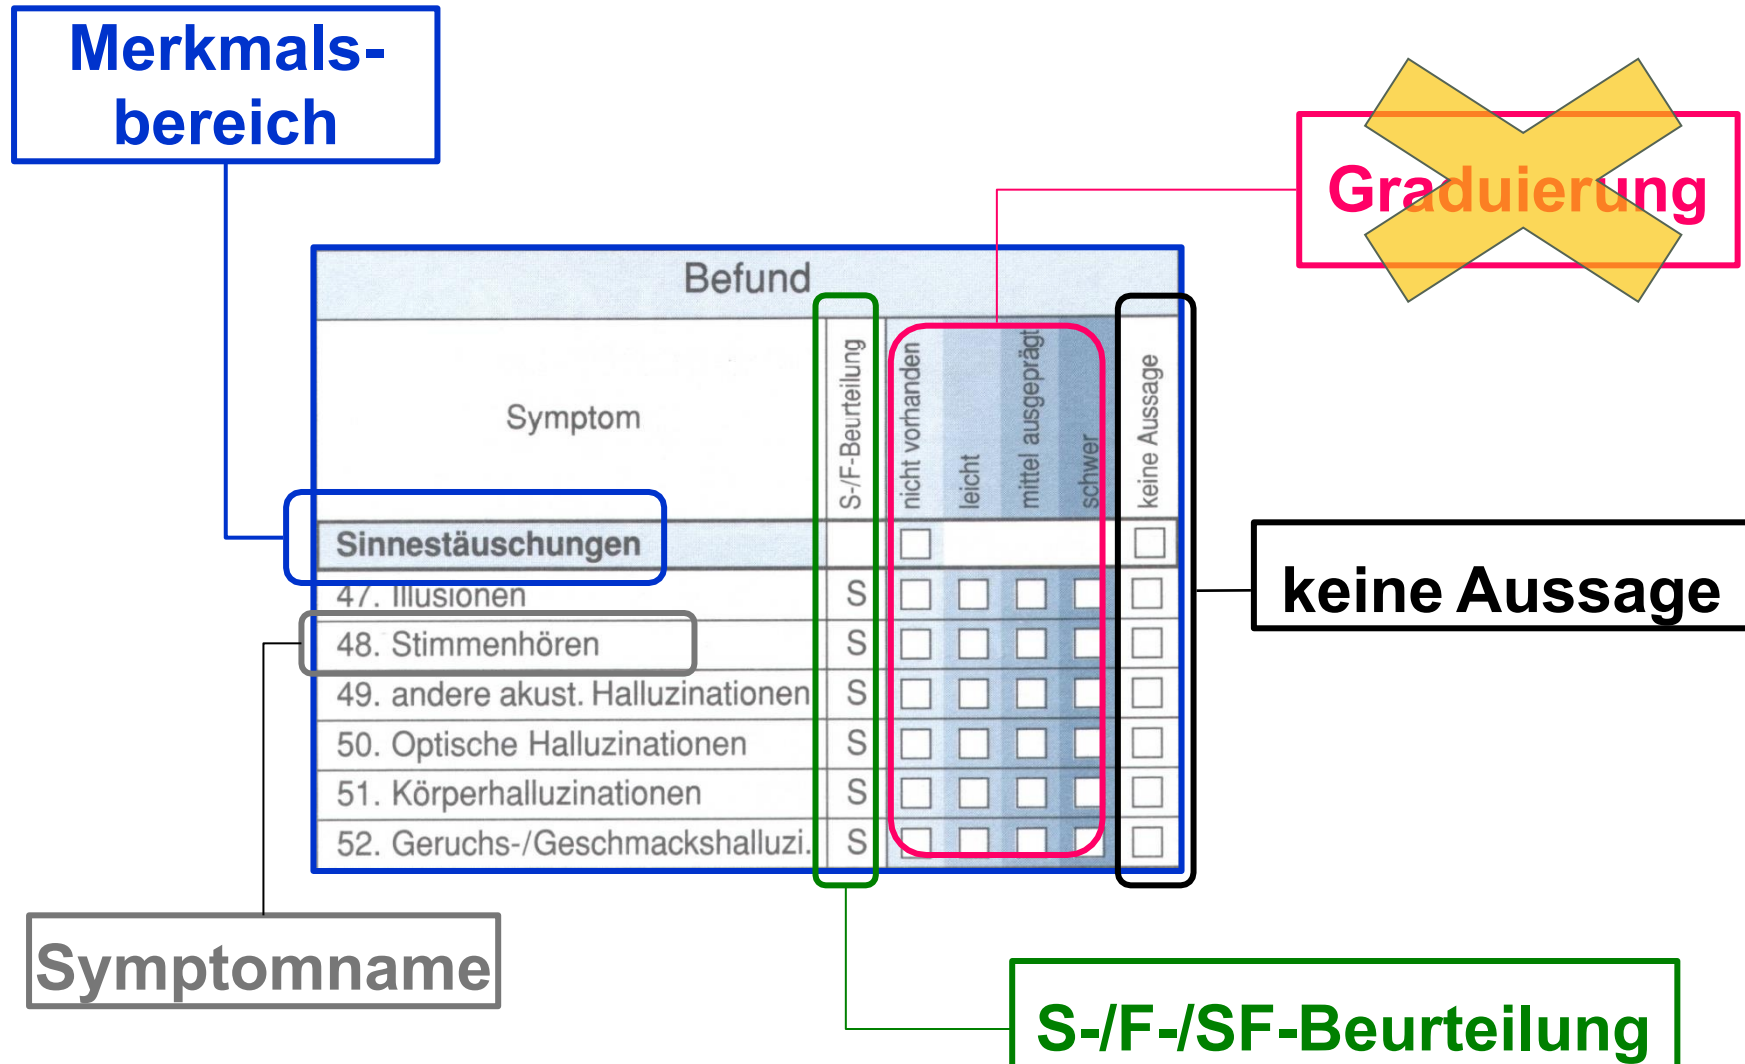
Merkmalsbereich

Graduierung

Befund

| Symptom | S-/F-Beurteilung | nicht vorhanden | leicht | mittel ausgeprägt | schwer | keine Aussage |
|---|---|---|---|---|---|---|
| Sinnestäuschungen | | ☐ | | | | ☐ |
| 47. Illusionen | S | ☐ | ☐ | ☐ | ☐ | ☐ |
| 48. Stimmenhören | S | ☐ | ☐ | ☐ | ☐ | ☐ |
| 49. andere akust. Halluzinationen | S | ☐ | ☐ | ☐ | ☐ | ☐ |
| 50. Optische Halluzinationen | S | ☐ | ☐ | ☐ | ☐ | ☐ |
| 51. Körperhalluzinationen | S | ☐ | ☐ | ☐ | ☐ | ☐ |
| 52. Geruchs-/Geschmackshalluzi. | S | ☐ | ☐ | ☐ | ☐ | ☐ |

keine Aussage

Symptomname

S-/F-/SF-Beurteilung